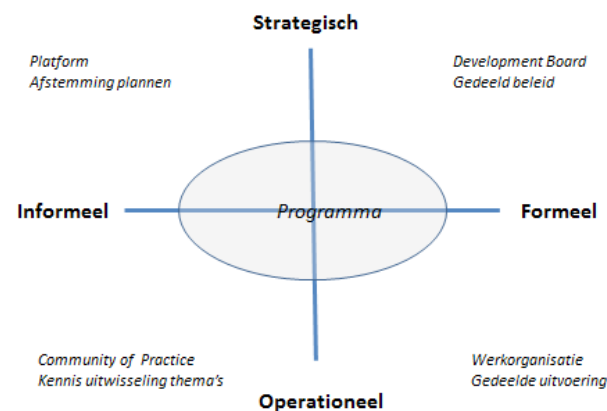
Strategisch

Platform
Afstemming plannen

Development Board
Gedeeld beleid

Informeel

Programma

Formeel

Community of Practice
Kennis uitwisseling thema's

Werkorganisatie
Gedeelde uitvoering

Operationeel